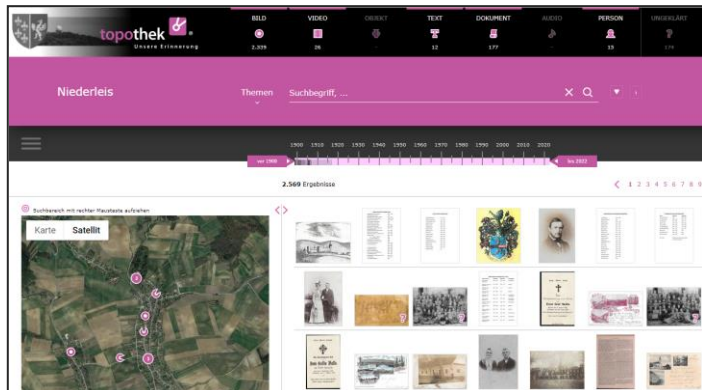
topothek
Unsere Erinnerung

BILD
2.339

VIDEO
26

OBJEKT
-

TEXT
12

DOKUMENT
177

AUDIO
-

PERSON
15

UNGEKLÄRT
174

Niederleis

Themen

Suchbegriff, ...

1900 1910 1920 1930 1940 1950 1960 1970 1980 1990 2000 2010 2020

vor 1900

bis 2022

2.569 Ergebnisse

1 2 3 4 5 6 7 8 9

Suchbereich mit rechter Maustaste aufziehen

Karte Satellit